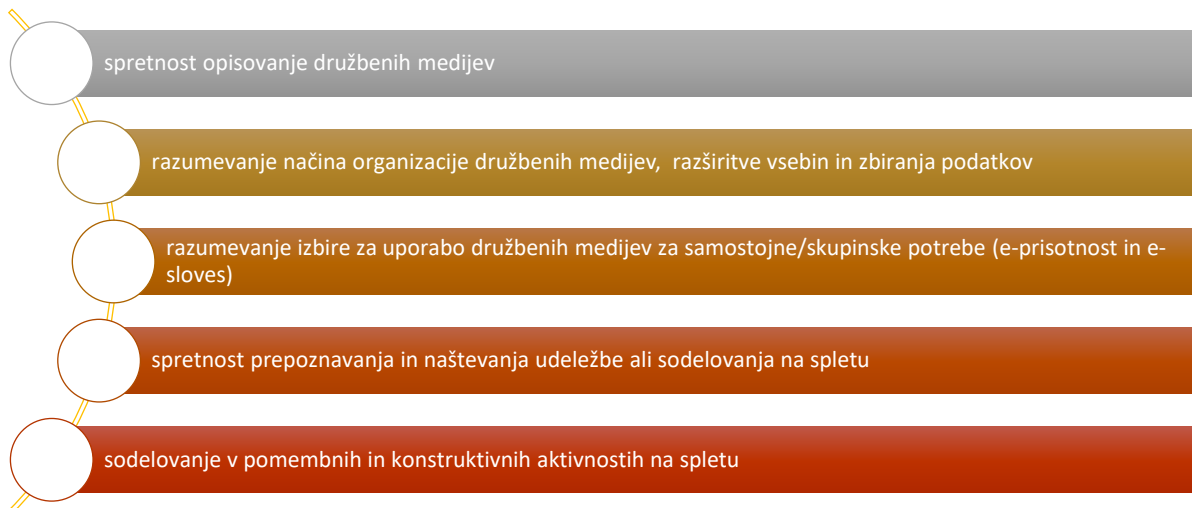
spretnost opisovanje družbenih medijev

razumevanje načina organizacije družbenih medijev, razširitve vsebin in zbiranja podatkov

razumevanje izbire za uporabo družbenih medijev za samostojne/skupinske potrebe (e-prisotnost in e-sloves)

spretnost prepoznavanja in naštevanja udeležbe ali sodelovanja na spletu

sodelovanje v pomembnih in konstruktivnih aktivnostih na spletu